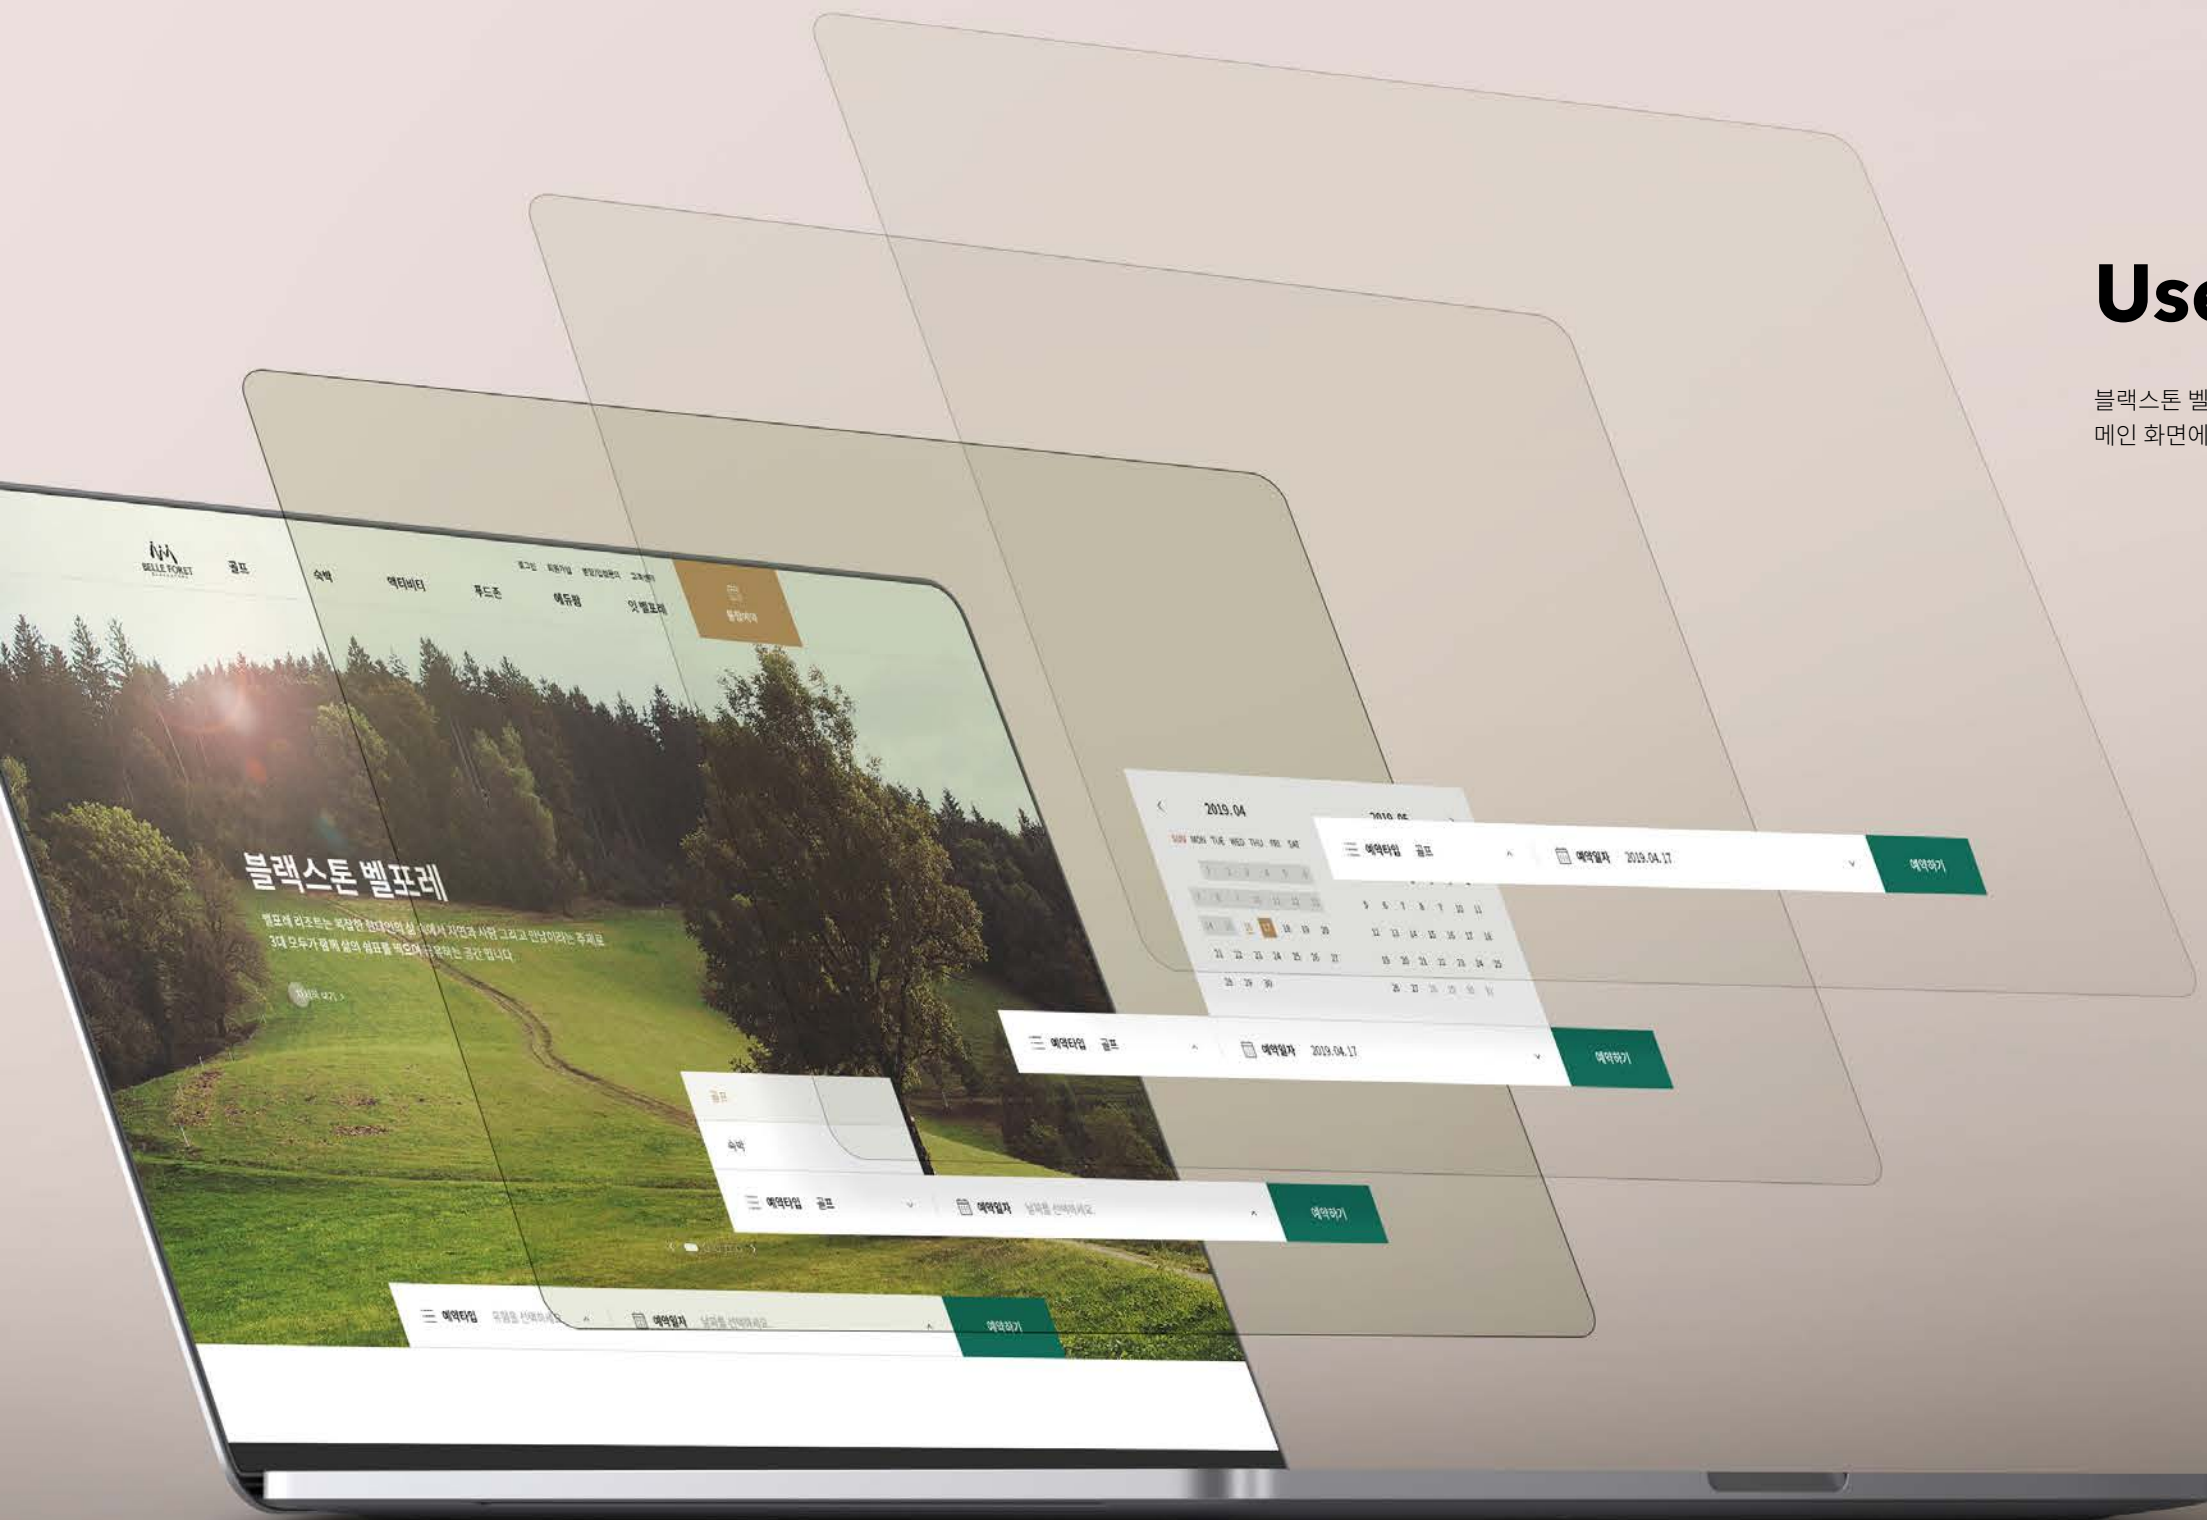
Use

블랙스톤 벨
메인 화면에

BELLE FORET

골프 숙박 액티비티 푸드존 에듀팜 더 벨포레

로그인 회원가입 통합신청하기 고객센터

통합예약

블랙스톤 벨포레

벨포레 리조트는 복잡한 현대인의 삶 속에서 자연과 사람 그리고 안심이라는 주제로
3대 모두가 함께 삶의 쉼표를 찍으며 공유하는 공간 입니다.

자세히 보기

2019.04

2019.05

SUN MON TUE WED THU FRI SAT

1 2 3 4 5 6
7 8 9 10 11 12 13
14 15 16 17 18 19 20
21 22 23 24 25 26 27
28 29 30

5 6 7 8 9 10 11
12 13 14 15 16 17 18
19 20 21 22 23 24 25
26 27 28 29 30 31

예약타입 골프 예약일자 2019.04.17 예약하기

예약타입 골프 예약일자 2019.04.17 예약하기

골프
숙박

예약타입 골프 예약일자 날짜를 선택하세요 예약하기

예약타입 유형을 선택하세요 예약일자 날짜를 선택하세요 예약하기